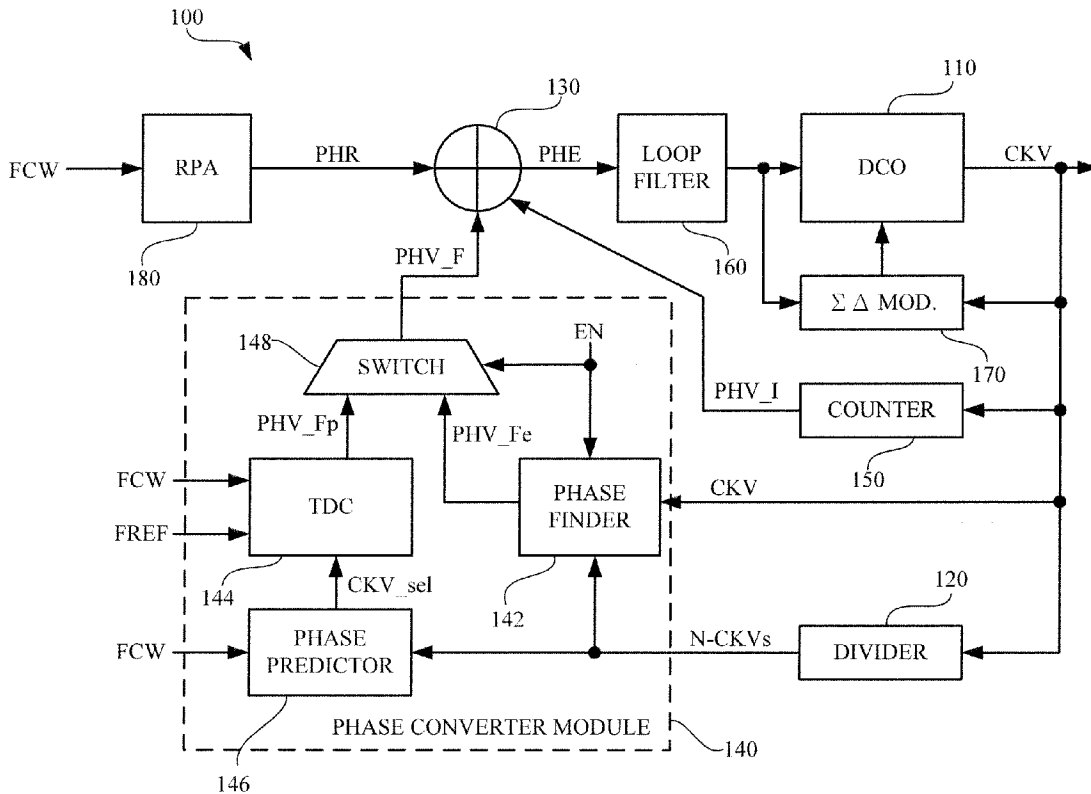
100

110

130

FCW

RPA

PHR

PHE

LOOP FILTER

DCO

CKV

180

160

PHV_F

$\Sigma$ $\Delta$ MOD.

148

EN

SWITCH

170

PHV_I

COUNTER

PHV_Fp

PHV_Fe

150

FCW

TDC

PHASE FINDER

CKV

FREF

144

CKV_sel

142

120

FCW

PHASE PREDICTOR

N-CKVs

DIVIDER

PHASE CONVERTER MODULE

140

146